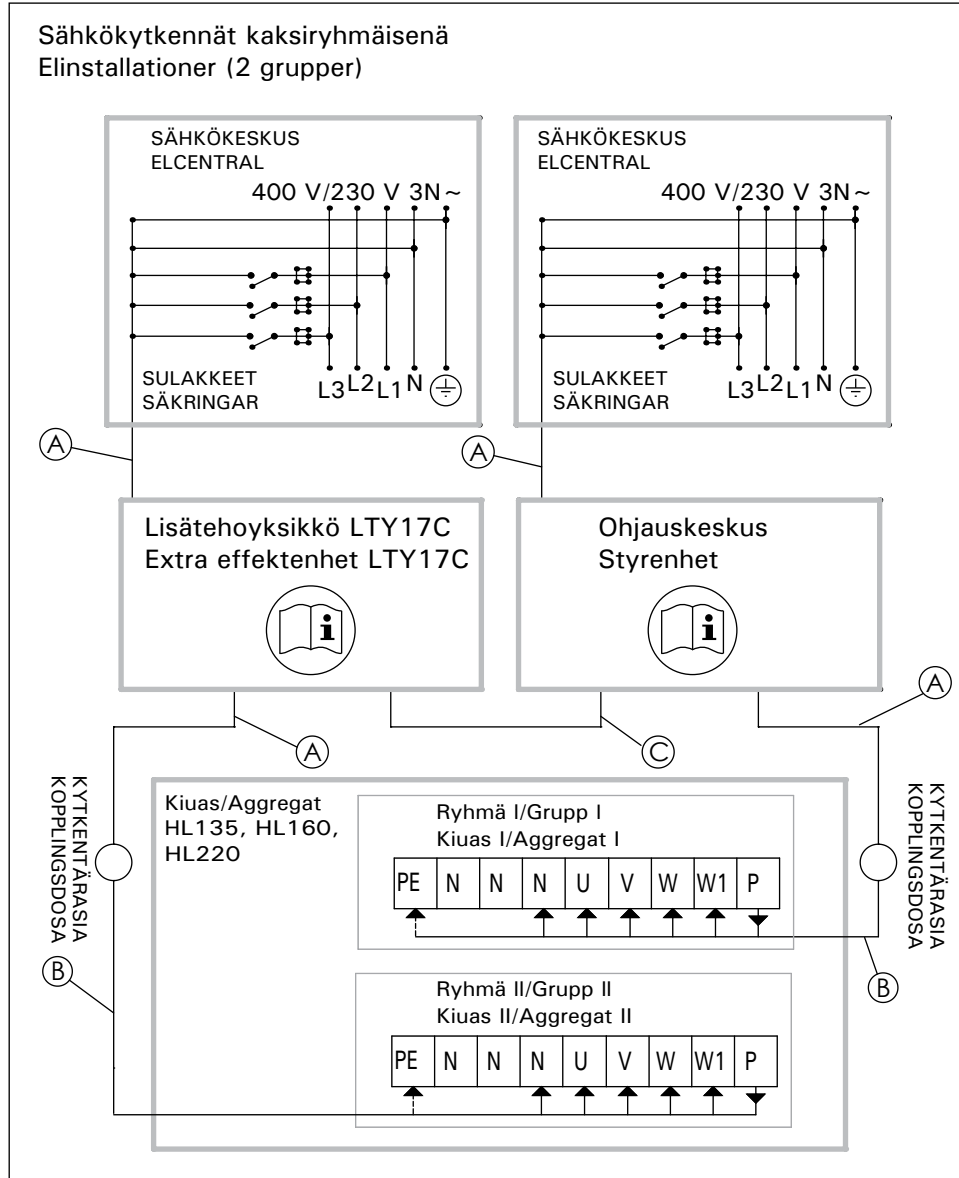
Sähkökytkennät kaksiryhmäisenä
Elinstallationer (2 grupper)

SÄHKÖKESKUS
ELCENTRAL
400 V/230 V 3N ~
SULAKKEET
SÄKRINGAR
L3 L2 L1 N

SÄHKÖKESKUS
ELCENTRAL
400 V/230 V 3N ~
SULAKKEET
SÄKRINGAR
L3 L2 L1 N

A

A

Lisätehoyksikkö LTY17C
Extra effektenhet LTY17C

Ohjauskeskus
Styrenhet

A

A

C

KYTKENTÄRASIA
KOPPLINGSDOSA

KYTKENTÄRASIA
KOPPLINGSDOSA

Kiuas/Aggregat
HL135, HL160,
HL220

Ryhmä I/Grupp I
Kiuas I/Aggregat I

| PE | N | N | N | U | V | W | W1 | P |
|---|---|---|---|---|---|---|---|---|

B

B

Ryhmä II/Grupp II
Kiuas II/Aggregat II

| PE | N | N | N | U | V | W | W1 | P |
|---|---|---|---|---|---|---|---|---|